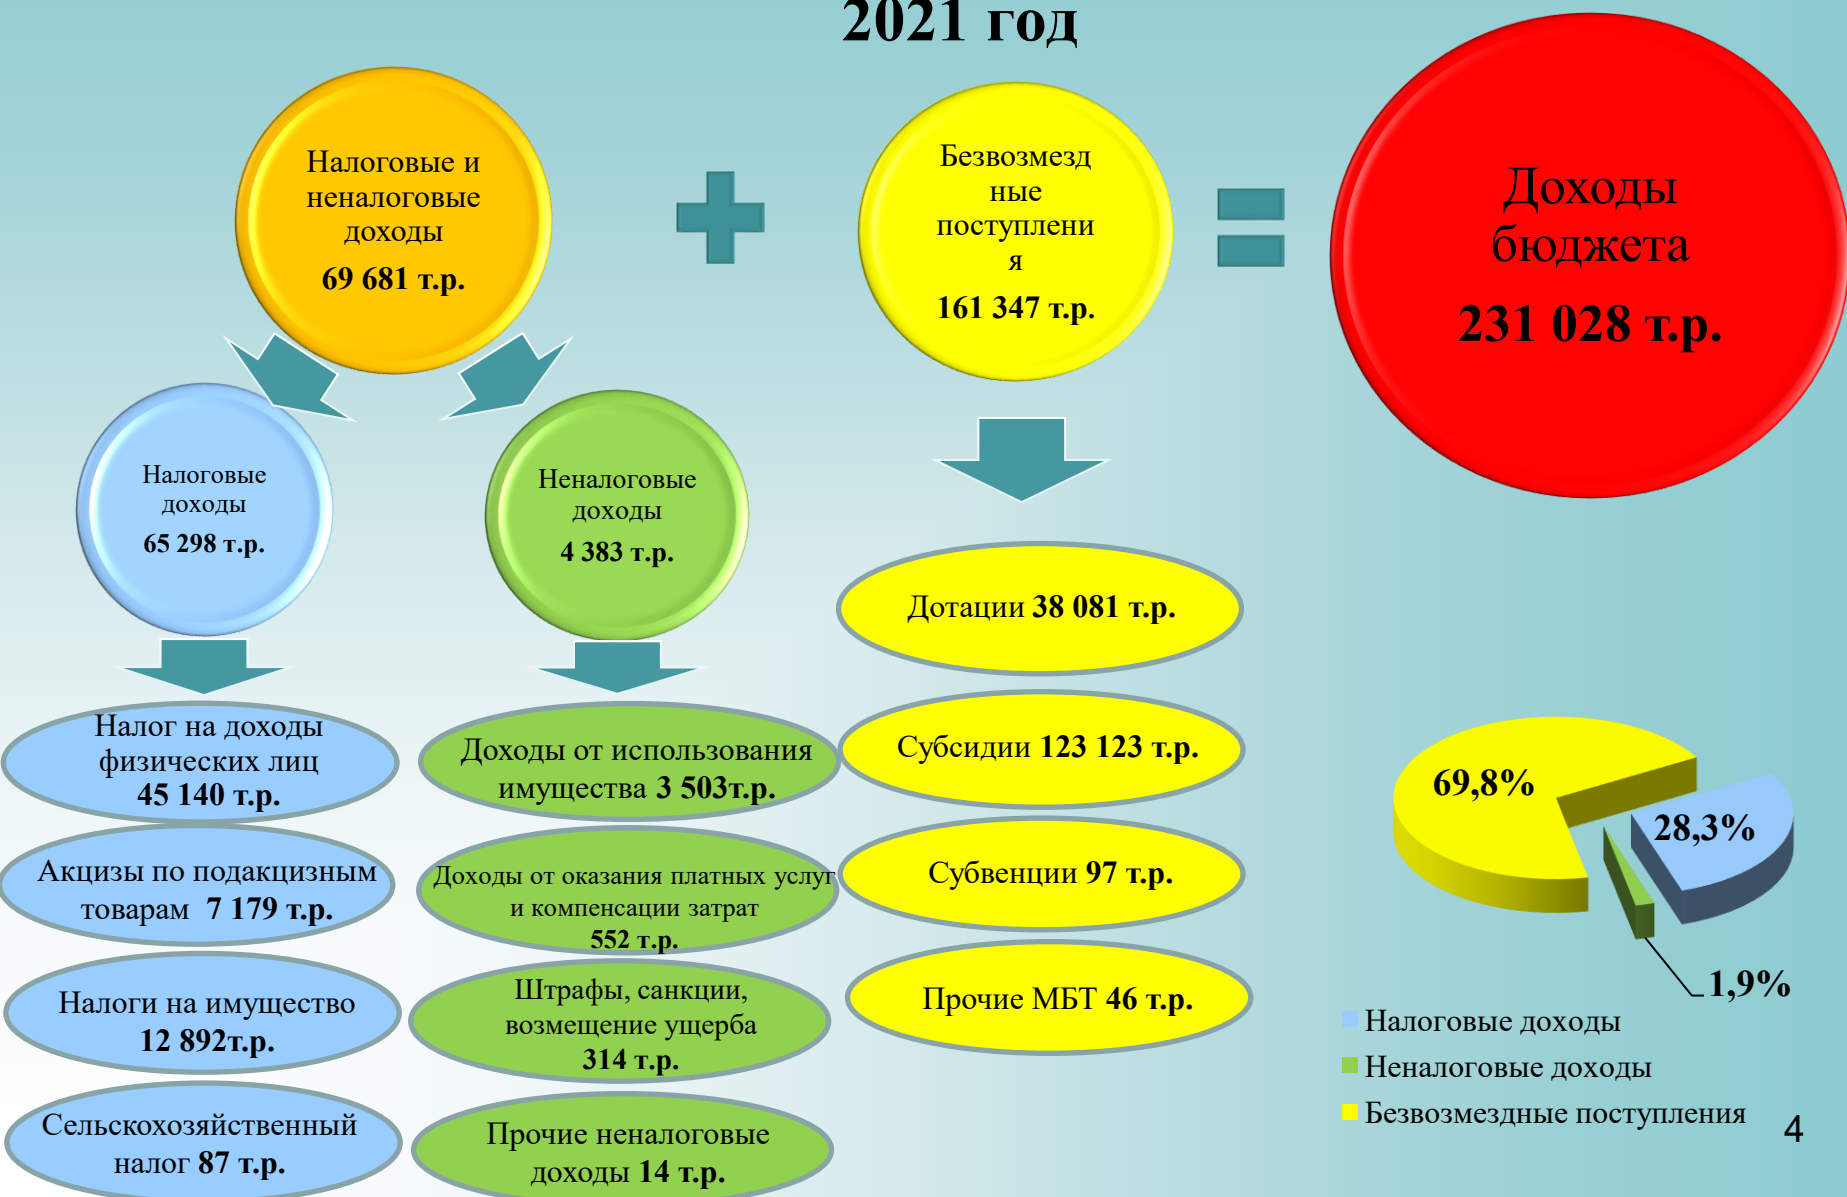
2021 год

Налоговые и неналоговые доходы
69 681 т.р.

Безвозмездные поступления
161 347 т.р.

Доходы бюджета
231 028 т.р.

Налоговые доходы
65 298 т.р.

Неналоговые доходы
4 383 т.р.

Налог на доходы физических лиц
45 140 т.р.

Акцизы по подакцизным товарам 7 179 т.р.

Налоги на имущество
12 892т.р.

Сельскохозяйственный налог 87 т.р.

Доходы от использования имущества 3 503т.р.

Доходы от оказания платных услуг и компенсации затрат
552 т.р.

Штрафы, санкции, возмещение ущерба
314 т.р.

Прочие неналоговые доходы 14 т.р.

Дотации 38 081 т.р.

Субсидии 123 123 т.р.

Субвенции 97 т.р.

Прочие МБТ 46 т.р.

69,8%
28,3%
1,9%

Налоговые доходы
Неналоговые доходы
Безвозмездные поступления

4